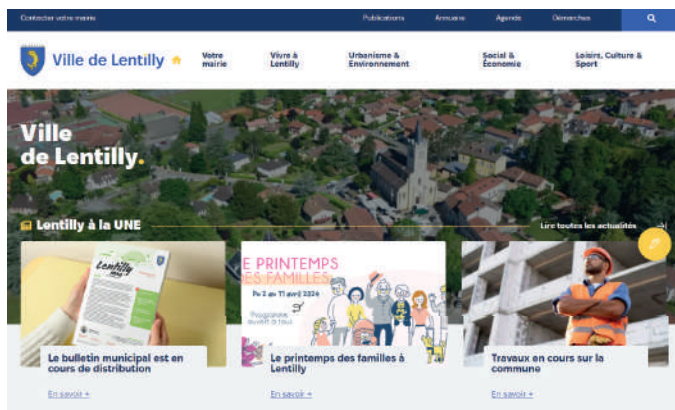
Contacter votre mairie

Publications Annuaire Agenda Démarches

Ville de Lentilly

Votre mairie

Vivre à Lentilly

Urbanisme & Environnement

Social & Économie

Loisirs, Culture & Sport

Ville de Lentilly.

Lentilly à la UNE

Lire toutes les actualités

Lentilly

E PRINTEMPS ES FAMILLES

Du 2 au 13 avril 2024

Le bulletin municipal est en cours de distribution

En savoir +

Le printemps des familles à Lentilly

En savoir +

Travaux en cours sur la commune

En savoir +